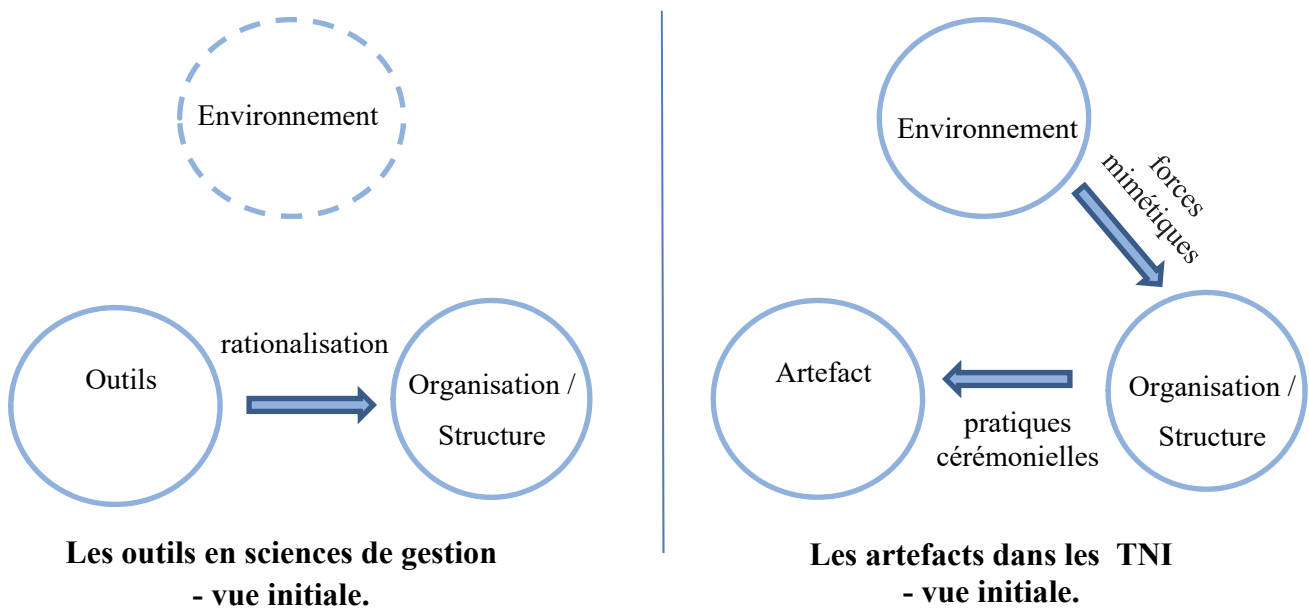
Environnement

rationalisation

Outils

Organisation / Structure

Les outils en sciences de gestion - vue initiale.

Environnement

forces mimétiques

Artefact

Organisation / Structure

pratiques cérémonielles

Les artefacts dans les TNI - vue initiale.